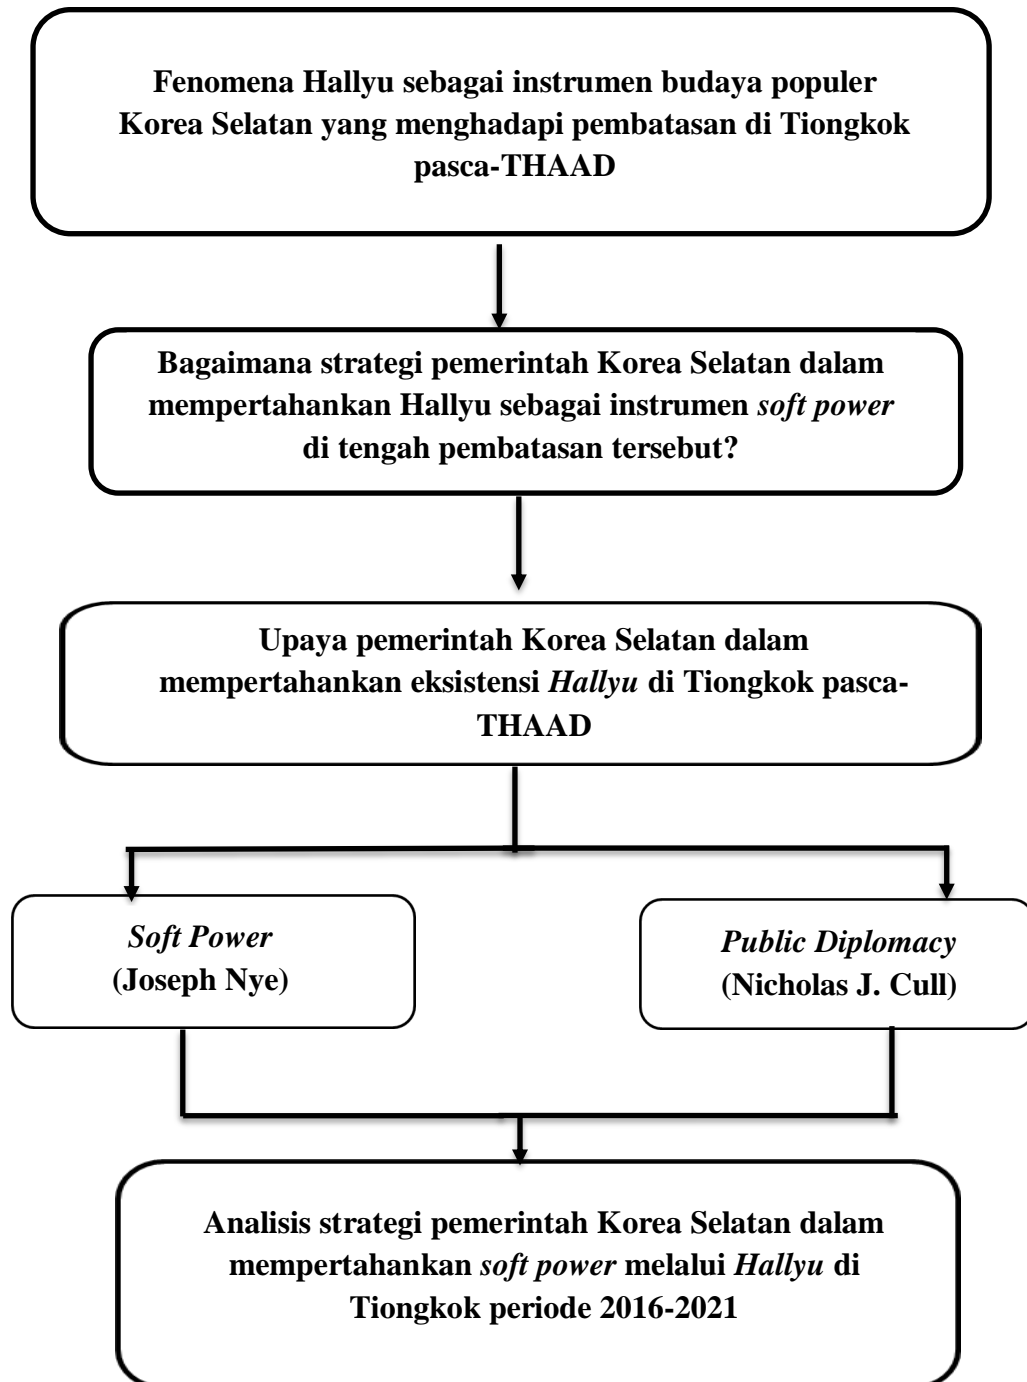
Fenomena Hallyu sebagai instrumen budaya populer Korea Selatan yang menghadapi pembatasan di Tiongkok pasca-THAAD

Bagaimana strategi pemerintah Korea Selatan dalam mempertahankan Hallyu sebagai instrumen soft power di tengah pembatasan tersebut?

Upaya pemerintah Korea Selatan dalam mempertahankan eksistensi Hallyu di Tiongkok pasca-THAAD

Soft Power
(Joseph Nye)

Public Diplomacy
(Nicholas J. Cull)

Analisis strategi pemerintah Korea Selatan dalam mempertahankan soft power melalui Hallyu di Tiongkok periode 2016-2021